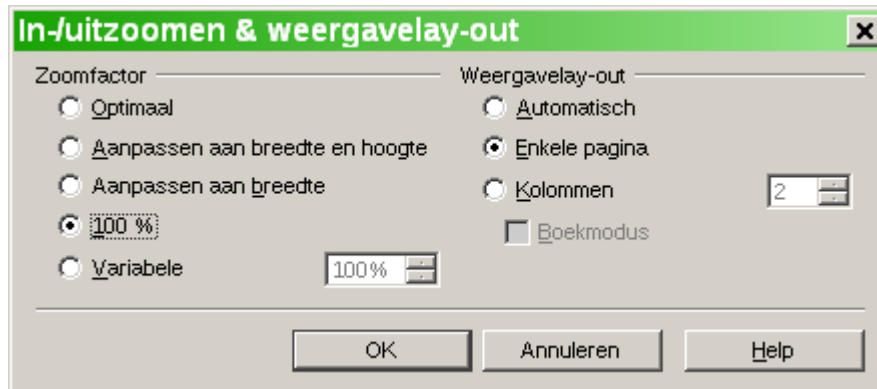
In-/uitzoomen & weergavelay-out

Zoomfactor

Optimaal

Aanpassen aan breedte en hoogte

Aanpassen aan breedte

100 %

Variabele

100%

Weergavelay-out

Automatisch

Enkele pagina

Kolommen

2

Boekmodus

OK

Annuleren

Help